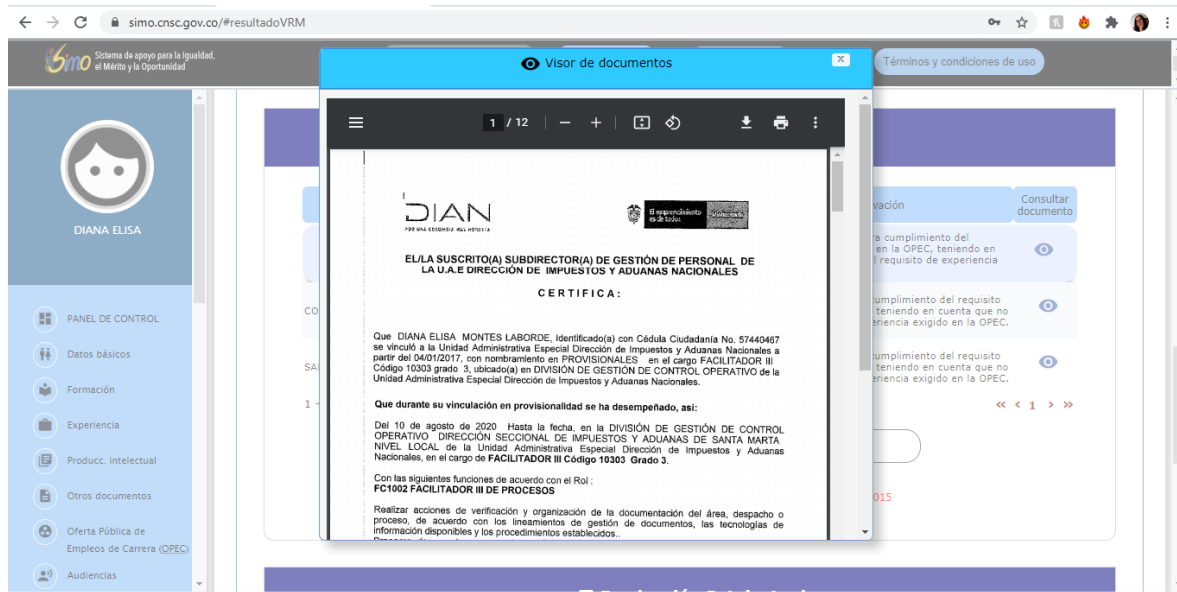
simo.cnsc.gov.co/#resultadoVRM

Sistema de apoyo para la Igualdad, el Mérito y la Oportunidad

Visor de documentos

Términos y condiciones de uso

DIANA ELISA

PANEL DE CONTROL
Datos básicos
Formación
Experiencia
Producc. intelectual
Otros documentos
Oferta Pública de Empleos de Carrera (OPEC)
Audiencias

1 / 12

DIAN
POR UNA COLOMBIA MÁS HONESTA

El emprendimiento es de todos | Minhacienda

EL/LA SUSCRITO(A) SUBDIRECTOR(A) DE GESTIÓN DE PERSONAL DE LA U.A.E DIRECCIÓN DE IMPUESTOS Y ADUANAS NACIONALES

CERTIFICA:

Que DIANA ELISA MONTES LABORDE, Identificado(a) con Cédula Ciudadanía No. 57440467 se vinculó a la Unidad Administrativa Especial Dirección de Impuestos y Aduanas Nacionales a partir del 04/01/2017, con nombramiento en PROVISIONALES en el cargo FACILITADOR III Código 10303 grado 3, ubicado(a) en DIVISIÓN DE GESTIÓN DE CONTROL OPERATIVO de la Unidad Administrativa Especial Dirección de Impuestos y Aduanas Nacionales.

Que durante su vinculación en provisionalidad se ha desempeñado, así:

Del 10 de agosto de 2020 Hasta la fecha, en la DIVISIÓN DE GESTIÓN DE CONTROL OPERATIVO DIRECCIÓN SECCIONAL DE IMPUESTOS Y ADUANAS DE SANTA MARTA NIVEL LOCAL de la Unidad Administrativa Especial Dirección de Impuestos y Aduanas Nacionales, en el cargo de FACILITADOR III Código 10303 Grado 3.

Con las siguientes funciones de acuerdo con el Rol :
FC1002 FACILITADOR III DE PROCESOS

Realizar acciones de verificación y organización de la documentación del área, despacho o proceso, de acuerdo con los lineamientos de gestión de documentos, las tecnologías de información disponibles y los procedimientos establecidos..
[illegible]

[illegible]vación
Consultar documento
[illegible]ra cumplimiento del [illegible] en la OPEC, teniendo en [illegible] requisito de experiencia
CO
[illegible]cumplimiento del requisito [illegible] teniendo en cuenta que no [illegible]eriencia exigido en la OPEC.
SA
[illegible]cumplimiento del requisito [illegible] teniendo en cuenta que no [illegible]eriencia exigido en la OPEC.
1
« ‹ 1 › »
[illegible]015